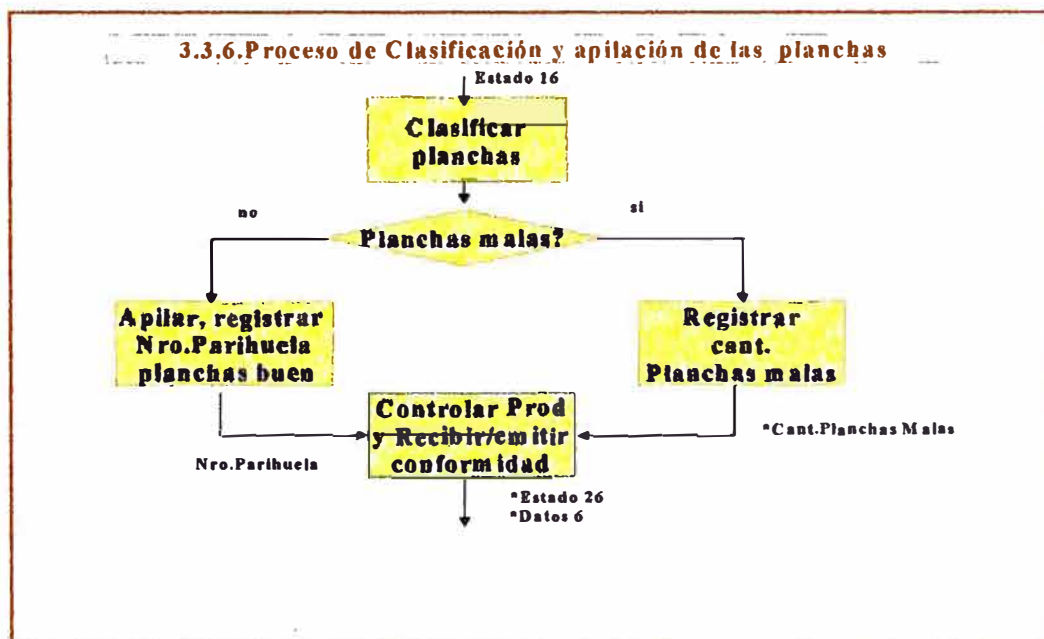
3.3.6.Proceso de Clasificación y apilación de las planchas

Estado 16

Clasificar planchas

no

si

Planchas malas?

Apilar, registrar Nro.Parihuela planchas buen

Registrar cant. Planchas malas

Controlar Prod y Recibir/emitir conformidad

Nro.Parihuela

*Cant.Planchas Malas

*Estado 26
*Datos 6